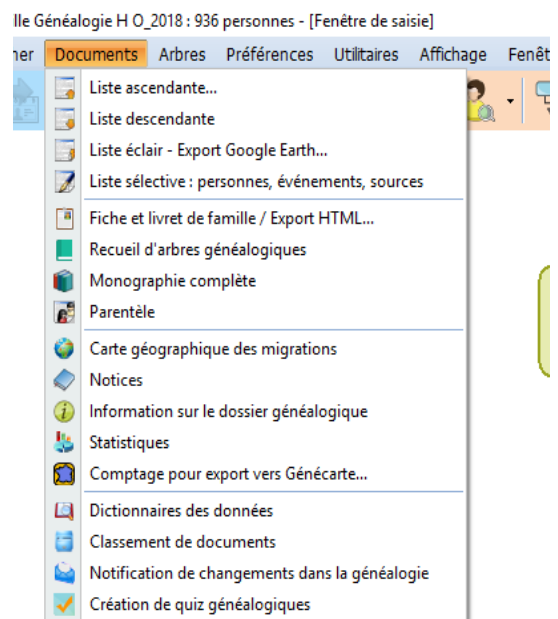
lle Généalogie H O_2018 : 936 personnes - [Fenêtre de saisie]

her Documents Arbres Préférences Utilitaires Affichage Fenêt

Liste ascendante...
Liste descendante
Liste éclair - Export Google Earth...
Liste sélective : personnes, événements, sources

Fiche et livret de famille / Export HTML...
Recueil d'arbres généalogiques
Monographie complète
Parentèle

Carte géographique des migrations
Notices
Information sur le dossier généalogique
Statistiques
Comptage pour export vers Génécarte...

Dictionnaires des données
Classement de documents
Notification de changements dans la généalogie
Création de quiz généalogiques